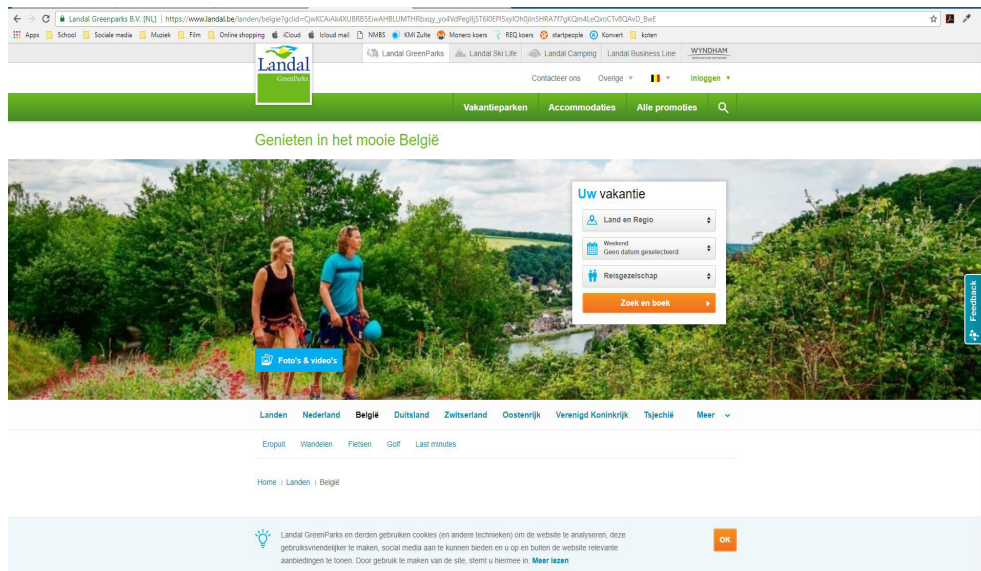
Landal Greenparks B.V. [NL] | https://www.landal.be/landen/belgie?gclid=CjwKCAiAk4XUBRB5EiwAHBLUMTHRbxqy_yo4VdPegIfjST6I0EPI5xylOh0jIn5HRA7f7gKQm4LeQxoCTv8QAvD_BwE

Apps School Sociale media Muziek Film Online shopping iCloud Icloud mail NMBS KMI Zulte Monero koers REQ koers startpeople Konvert koten

Landal GreenParks Landal Ski Life Landal Camping Landal Business Line WYNDHAM

Landal GreenParks

Contacteer ons Overige Inloggen

Vakantieparken Accommodaties Alle promoties

Genieten in het mooie België

Uw vakantie

Land en Regio

Weekend
Geen datum geselecteerd

Reisgezelschap

Zoek en boek

Feedback

Foto's & video's

Landen Nederland België Duitsland Zwitserland Oostenrijk Verenigd Koninkrijk Tsjechië Meer

Eropuit Wandelen Fietsen Golf Last minutes

Home | Landen | België

Landal GreenParks en derden gebruiken cookies (en andere technieken) om de website te analyseren, deze gebruiksvriendelijker te maken, social media aan te kunnen bieden en u op en buiten de website relevante aanbiedingen te tonen. Door gebruik te maken van de site, stemt u hiermee in. Meer lezen

OK